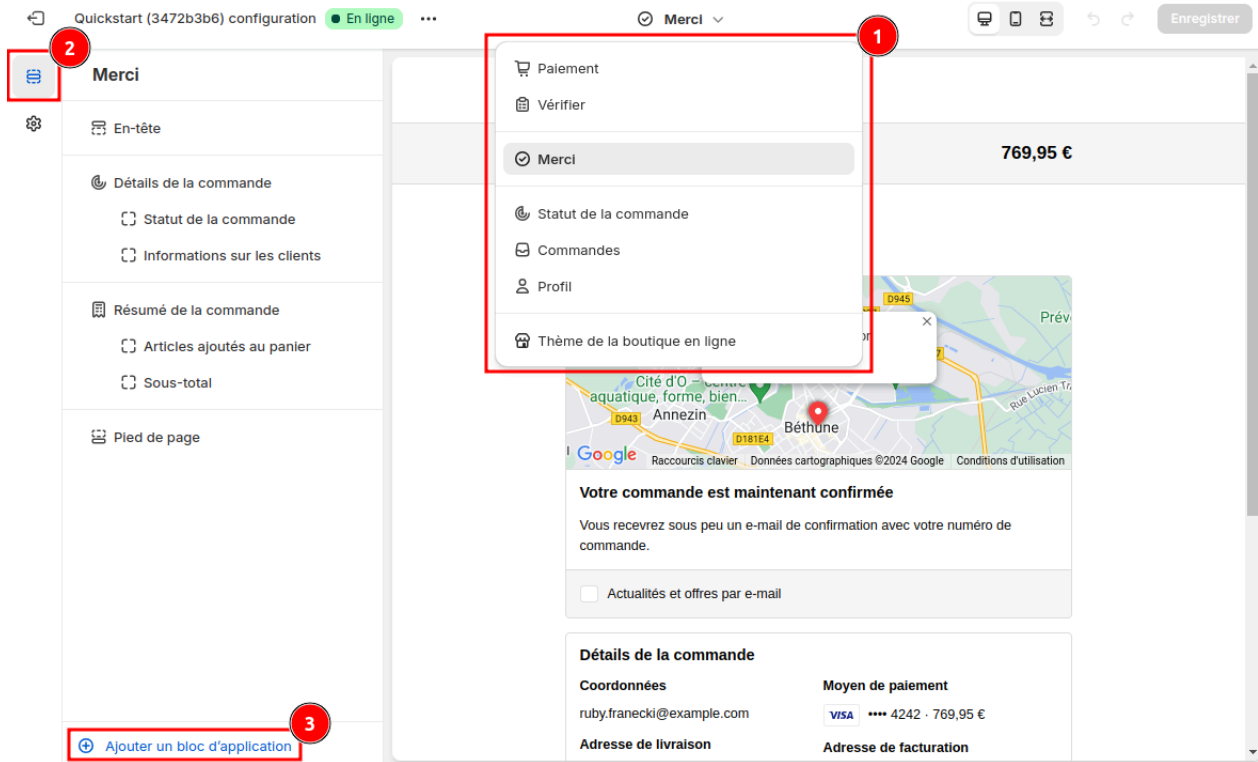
Quickstart (3472b3b6) configuration En ligne ••• Merci Enregistrer

2

Merci

En-tête

Détails de la commande

Statut de la commande

Informations sur les clients

Résumé de la commande

Articles ajoutés au panier

Sous-total

Pied de page

3

Ajouter un bloc d'application

1

Paiement

Vérifier

Merci

Statut de la commande

Commandes

Profil

Thème de la boutique en ligne

769,95 €

D945

Prév

Cité d'O – centre aquatique, forme, bien...

Annezin

D943

D181E4

Béthune

Rue Lucien Tr

Google Raccourcis clavier Données cartographiques ©2024 Google Conditions d'utilisation

Votre commande est maintenant confirmée

Vous recevrez sous peu un e-mail de confirmation avec votre numéro de commande.

Actualités et offres par e-mail

Détails de la commande

Coordonnées

ruby.franecki@example.com

Adresse de livraison

Moyen de paiement

VISA •••• 4242 · 769,95 €

Adresse de facturation